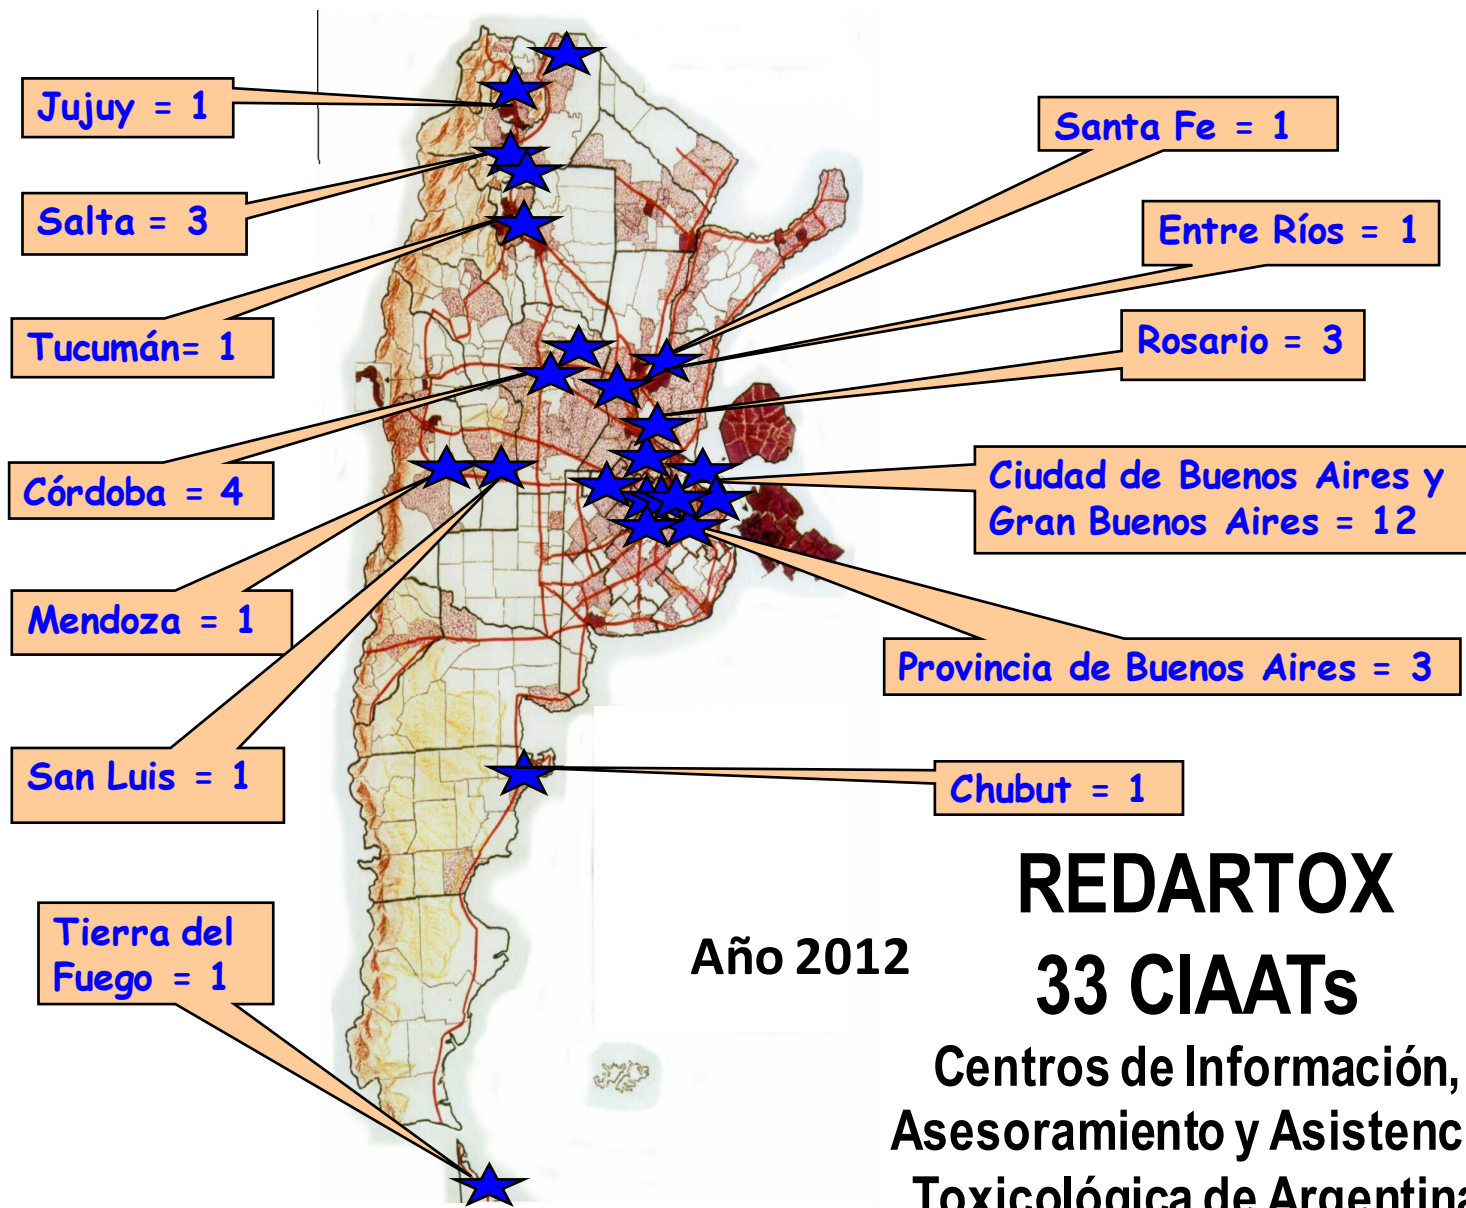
Jujuy = 1

Salta = 3

Tucumán= 1

Córdoba = 4

Mendoza = 1

San Luis = 1

Tierra del Fuego = 1

Santa Fe = 1

Entre Ríos = 1

Rosario = 3

Ciudad de Buenos Aires y Gran Buenos Aires = 12

Provincia de Buenos Aires = 3

Chubut = 1

Año 2012

REDARTOX
33 CIAATs
Centros de Información, Asesoramiento y Asistenc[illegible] Toxicológica de Argentin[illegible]